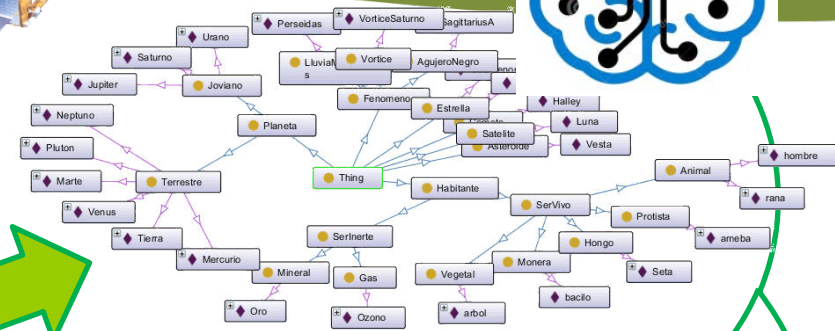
Perseidas
VorticeSaturno
SagittariusA
Urano
Saturno
LluviaMs
Vortice
AgujeroNegro
Jupiter
Joviano
Fenomeno
Halley
Estrella
Neptuno
Planeta
Luna
Satelite
Asteroide
Vesta
Pluton
hombre
Animal
Thing
Marte
Terrestre
Habitante
rana
SerVivo
Venus
Protista
ameba
SerInerte
Tierra
Hongo
Mercurio
Mineral
Gas
Vegetal
Monera
Seta
bacilo
Oro
Ozono
arbol